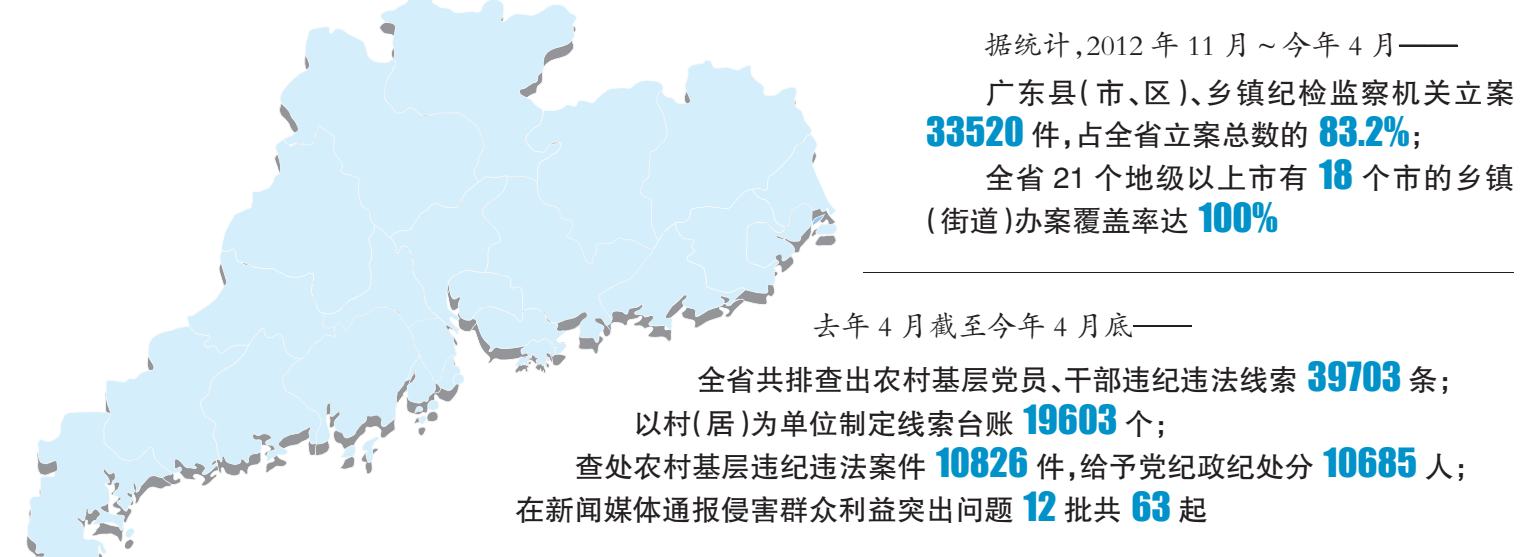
据统计,2012 年 11 月～今年 4 月——

广东县(市、区)、乡镇纪检监察机关立案 33520 件,占全省立案总数的 83.2%;

全省 21 个地级以上市有 18 个市的乡镇(街道)办案覆盖率达 100%

去年 4 月截至今年 4 月底——

全省共排查出农村基层党员、干部违纪违法线索 39703 条;

以村(居)为单位制定线索台账 19603 个;

查处农村基层违纪违法案件 10826 件,给予党纪政纪处分 10685 人;

在新闻媒体通报侵害群众利益突出问题 12 批共 63 起